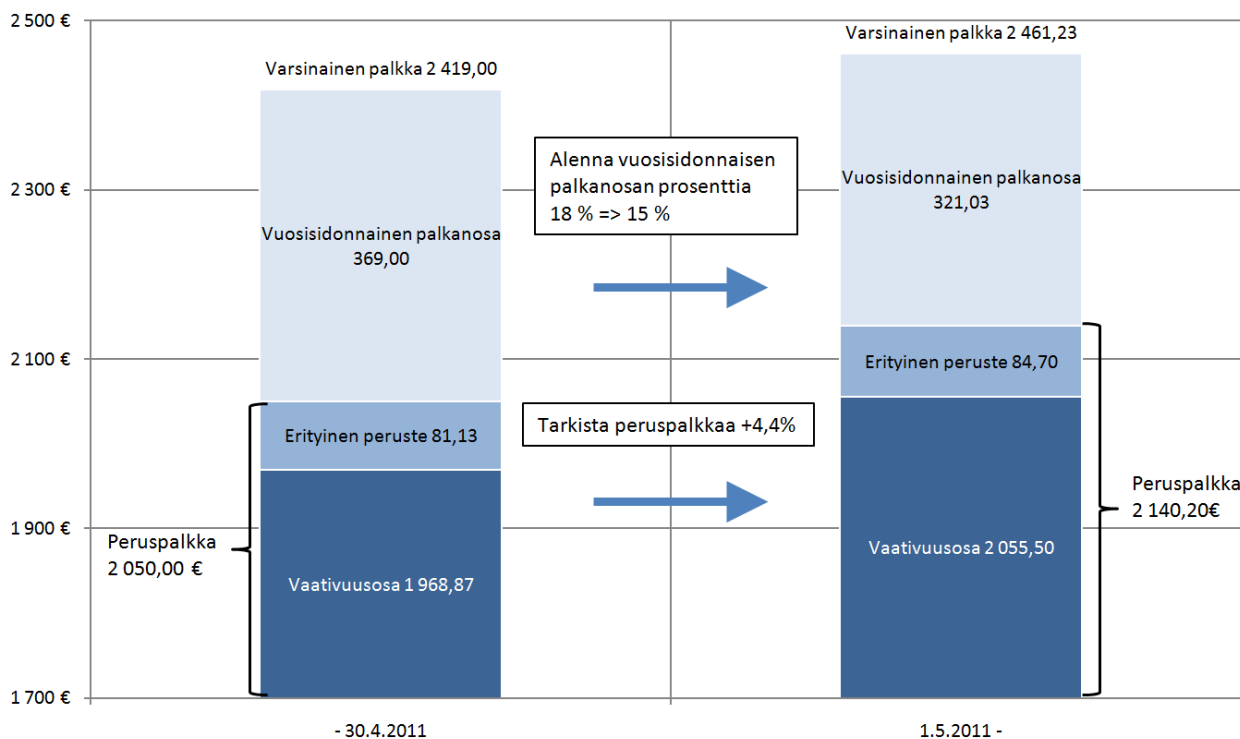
2 500 €
2 300 €
2 100 €
1 900 €
1 700 €

Varsinainen palkka 2 419,00

Vuosisidonnainen palkanosa 369,00

Erityinen peruste 81,13

Vaativuusosa 1 968,87

Peruspalkka 2 050,00 €

Alenna vuosisidonnaisen palkanosan prosenttia 18 % => 15 %

Tarkista peruspalkkaa +4,4%

Varsinainen palkka 2 461,23

Vuosisidonnainen palkanosa 321,03

Erityinen peruste 84,70

Vaativuusosa 2 055,50

Peruspalkka 2 140,20€

- 30.4.2011

1.5.2011 -